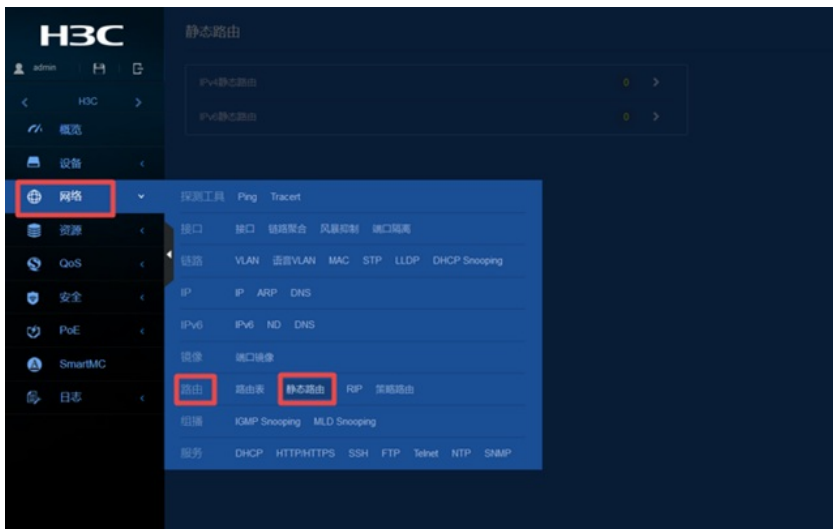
H3C

admin

H3C

概览

设备

网络

资源

QoS

安全

PoE

SmartMC

日志

静态路由

IPv4静态路由 0 >

IPv6静态路由 0 >

探测工具 Ping Tracert

接口 接口 链路聚合 风暴抑制 端口隔离

链路 VLAN 语音VLAN MAC STP LLDP DHCP Snooping

IP IP ARP DNS

IPv6 IPv6 ND DNS

镜像 端口镜像

路由 路由表 静态路由 RIP 策略路由

组播 IGMP Snooping MLD Snooping

服务 DHCP HTTP/HTTPS SSH FTP Telnet NTP SNMP